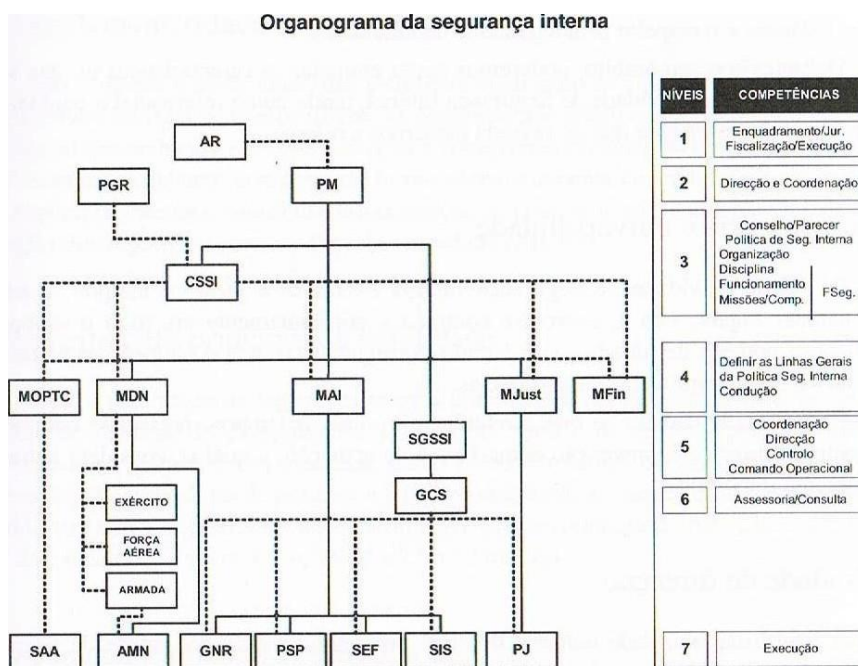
Organograma da segurança interna

AR

PGR

PM

CSSI

MOPTC

MDN

MAI

MJust

MFin

SGSSI

GCS

EXÉRCITO

FORÇA AÉREA

ARMADA

SAA

AMN

GNR

PSP

SEF

SIS

PJ

| NÍVEIS | COMPETÊNCIAS |
|---|---|
| 1 | Enquadramento/Jur. Fiscalização/Execução |
| 2 | Direcção e Coordenação |
| 3 | Conselho/Parecer Política de Seg. Interna Organização Disciplina Funcionamento Missões/Comp. FSeg. |
| 4 | Definir as Linhas Gerais da Política Seg. Interna Condução |
| 5 | Coordenação Direcção Controlo Comando Operacional |
| 6 | Assessoria/Consulta |
| 7 | Execução |